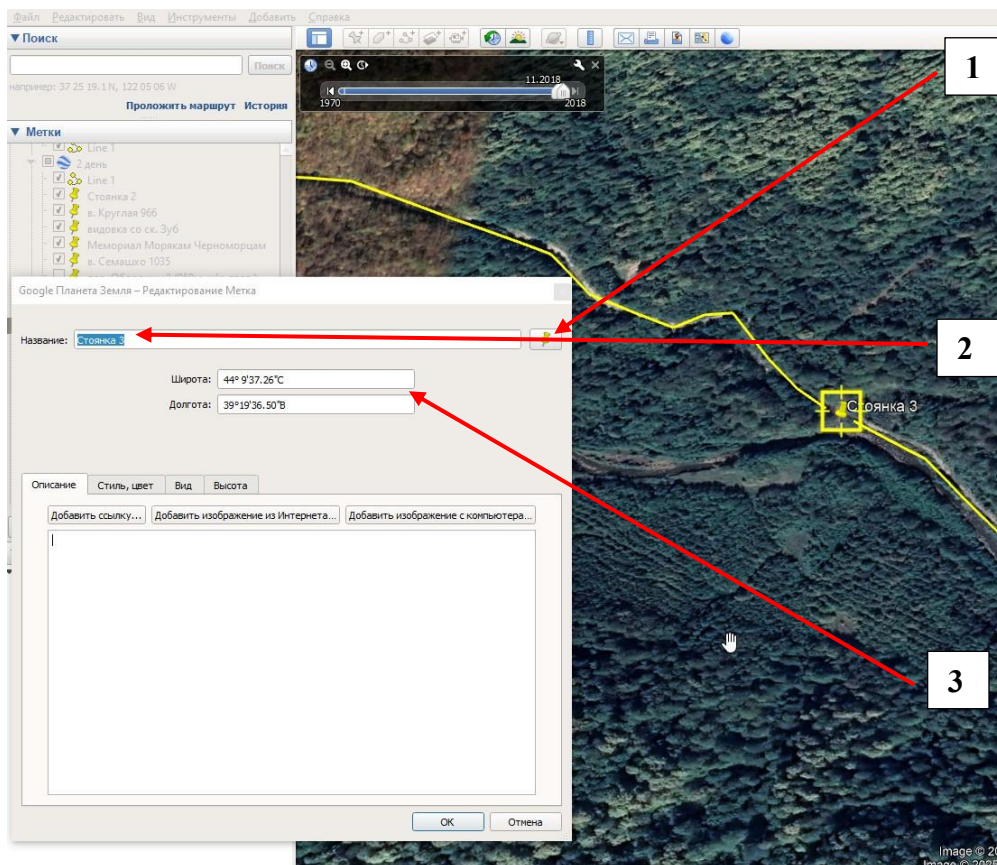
Файл Редактировать Вид Инструменты Добавить Справка

▼ Поиск

Поиск

например: 37 25 19.1 N, 122 05 06 W

Проложить маршрут История

▼ Метки

Line 1
2 день
Line 1
Стоянка 2
в. Круглая 966
видовка со ск. Зуб
Мемориал Морякам Черноморцам
в. Семашко 1035

11.2018
1970 2018

1

Google Планета Земля – Редактирование Метка

Название: Стоянка 3

2

Широта: 44° 9'37.26"С

Долгота: 39°19'36.50"В

Стоянка 3

Описание | Стиль, цвет | Вид | Высота

Добавить ссылку... | Добавить изображение из Интернета... | Добавить изображение с компьютера...

3

OK | Отмена

Image © 20
Image © 20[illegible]